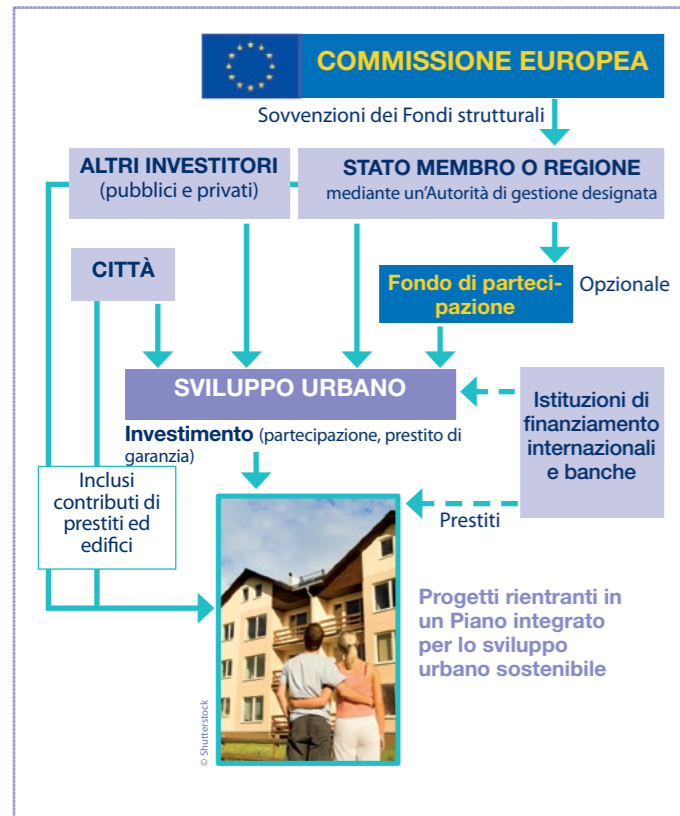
COMMISSIONE EUROPEA

Sovvenzioni dei Fondi strutturali

ALTRI INVESTITORI
(pubblici e privati)

STATO MEMBRO O REGIONE
mediante un'Autorità di gestione designata

CITTÀ

Fondo di partecipazione

Opzionale

SVILUPPO URBANO

Istituzioni di finanziamento internazionali e banche

Investimento (partecipazione, prestito di garanzia)

Inclusi contributi di prestiti ed edifici

Prestiti

Progetti rientranti in un Piano integrato per lo sviluppo urbano sostenibile

© Shutterstock